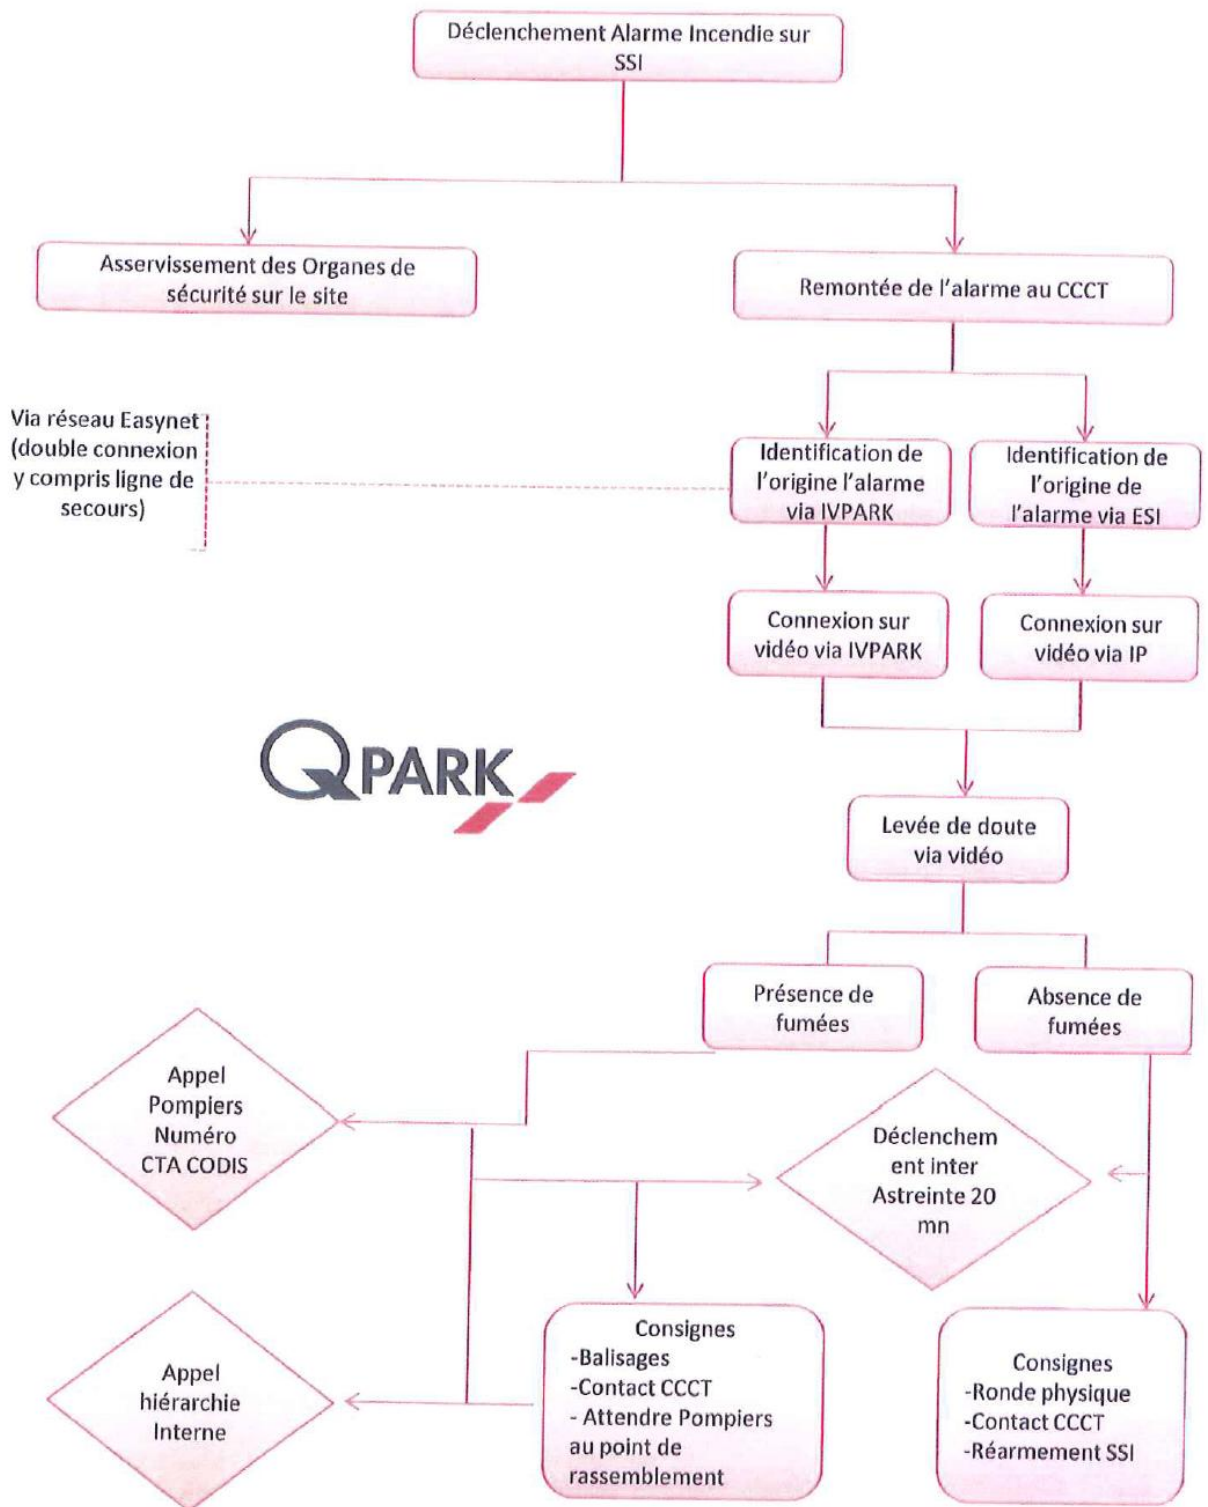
Déclenchement Alarme Incendie sur SSI

Asservissement des Organes de sécurité sur le site

Remontée de l'alarme au CCCT

Via réseau Easynet (double connexion y compris ligne de secours)

Identification de l'origine l'alarme via IVPARK

Identification de l'origine de l'alarme via ESI

Connexion sur vidéo via IVPARK

Connexion sur vidéo via IP

QPARK

Levée de doute via vidéo

Présence de fumées

Absence de fumées

Appel Pompiers Numéro CTA CODIS

Déclenchem ent inter Astreinte 20 mn

Consignes
-Balisages
-Contact CCCT
- Attendre Pompiers au point de rassemblement

Appel hiérarchie Interne

Consignes
-Ronde physique
-Contact CCCT
-Réarmement SSI